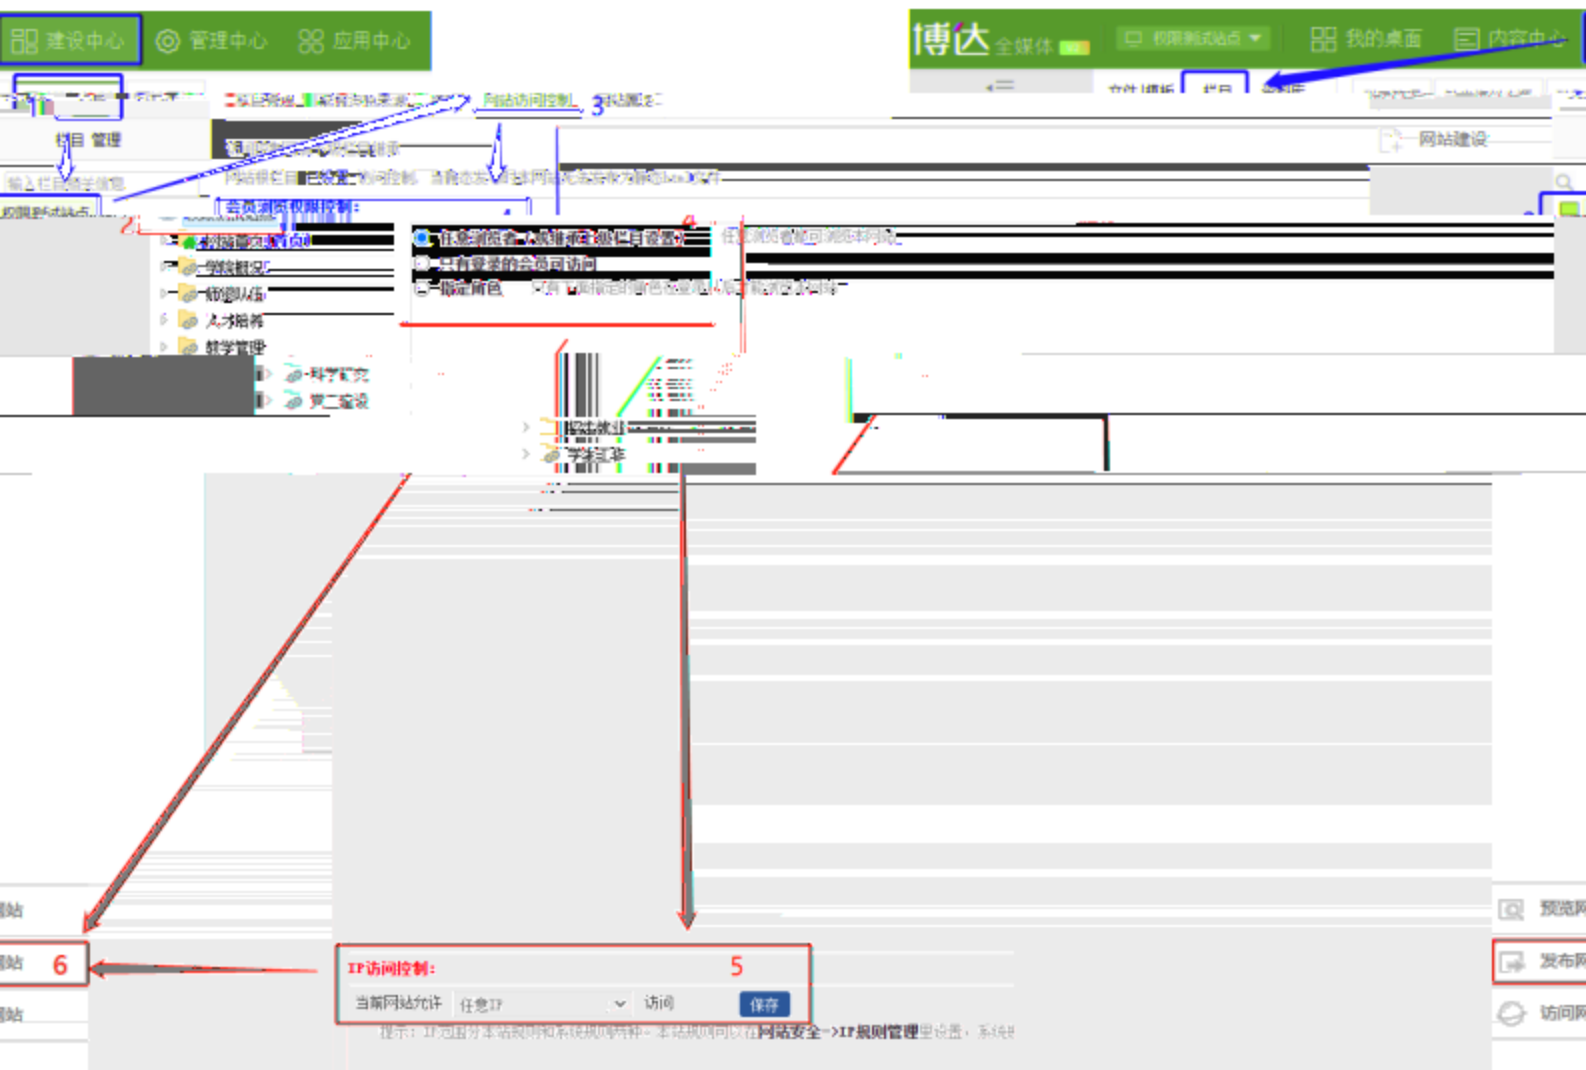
建设中心 管理中心 应用中心

博达 全媒体 权限测试站点 我的桌面 内容中心

栏目 管理

网站访问控制 3

网站建设

输入栏目搜索信息

权限测试站点 2

会员浏览权限控制: 4

任意浏览者 任意浏览者都可浏览本网站

只有登录的会员可访问

指定角色

学院概况

师资队伍

人才培养

教学管理

科学研究

学科建设

招生就业

学术活动

站

站 6

站

IP访问控制: 5

当前网站允许 任意IP 访问 保存

提示: IP范围分本站规则和系统规则两种。本站规则可以在网站安全->IP规则管理里设置, 系统

预览网

发布网

访问网